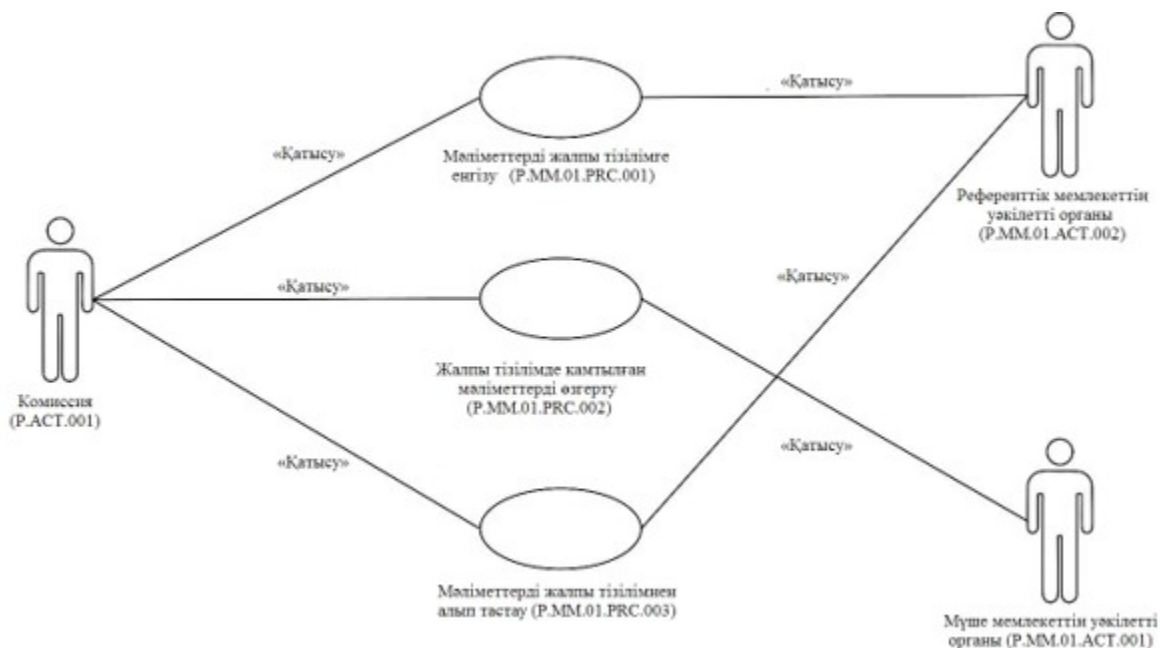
«Қатысу»

Мәліметтерді жалпы тізілімге енгізу (P.MM.01.PRC.001)

«Қатысу»

Референттік мемлекеттің уәкілетті органы (P.MM.01.ACT.002)

Комиссия (P.ACT.001)

«Қатысу»

«Қатысу»

Жалпы тізілімде қамтылған мәліметтерді өзгерту (P.MM.01.PRC.002)

«Қатысу»

«Қатысу»

Мәліметтерді жалпы тізілімнен алып тастау (P.MM.01.PRC.003)

Мүше мемлекеттің уәкілетті органы (P.MM.01.ACT.001)